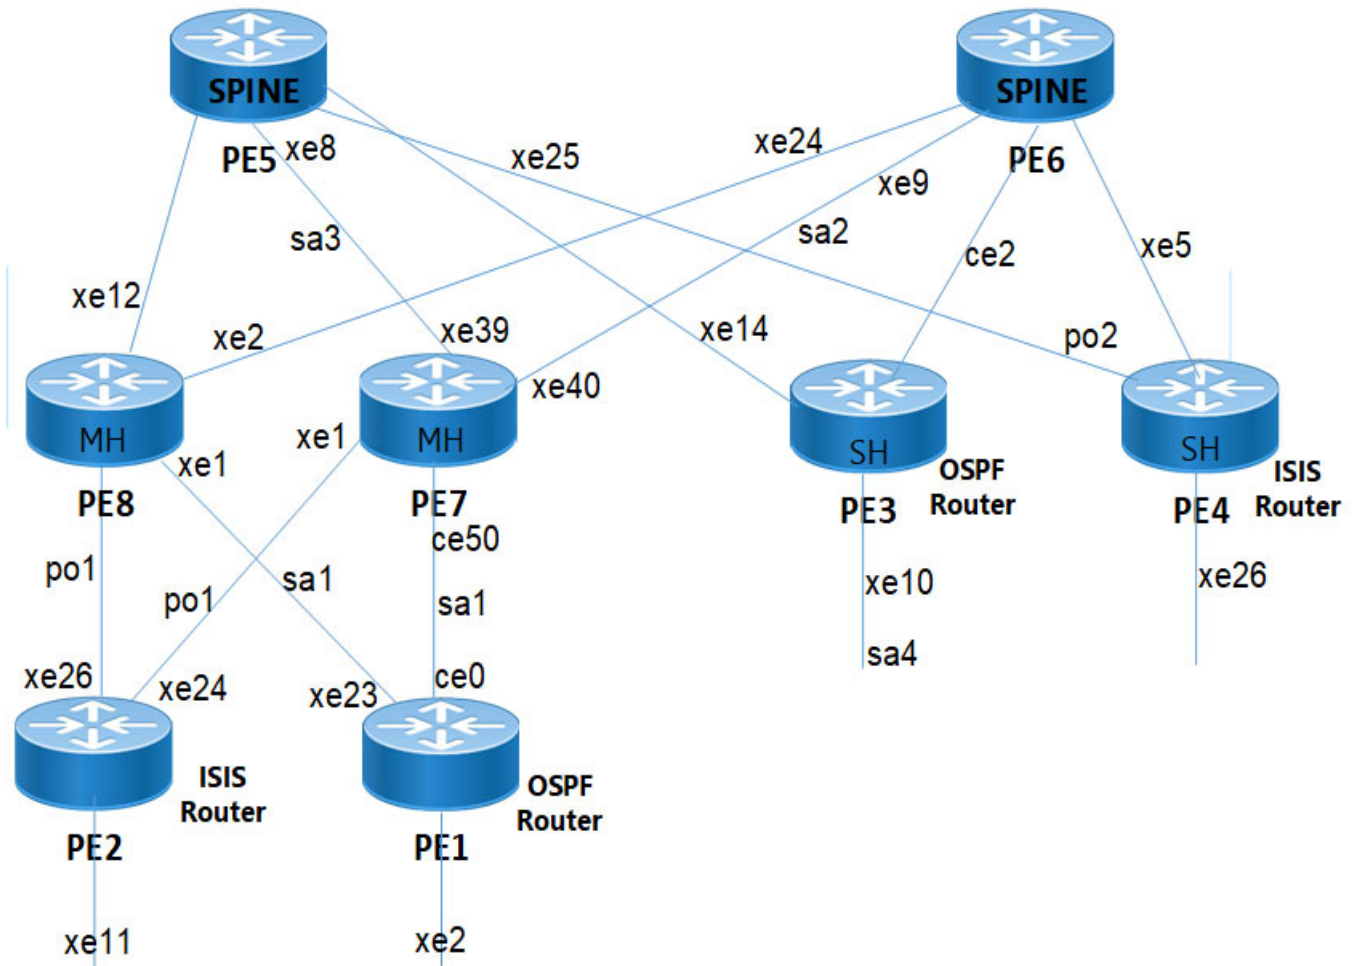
SPINE
PE5
xe8
xe25
SPINE
PE6
xe24
xe9
sa3
sa2
ce2
xe5
xe12
xe2
xe39
xe14
po2
xe40
MH
PE8
xe1
xe1
MH
PE7
SH
PE3
OSPF Router
SH
PE4
ISIS Router
ce50
po1
po1
sa1
sa1
xe10
sa4
xe26
xe26
xe24
xe23
ce0
ISIS Router
PE2
OSPF Router
PE1
xe11
xe2